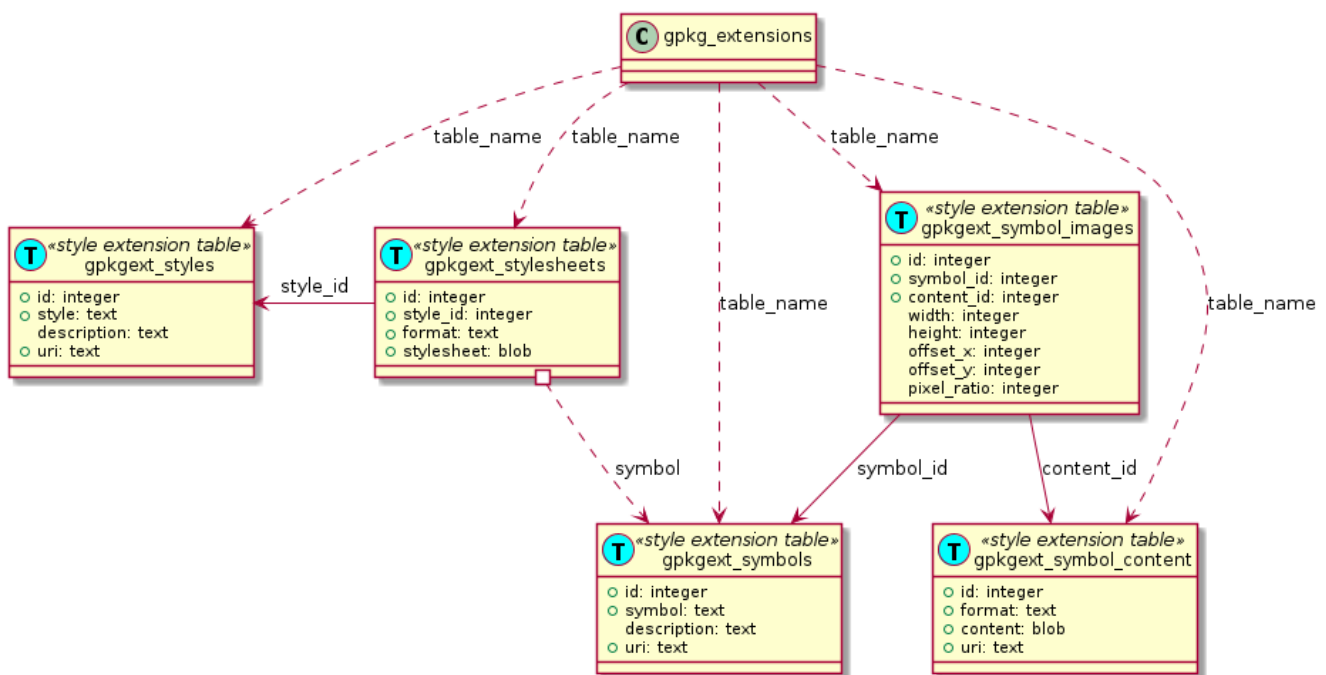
C gpkg_extensions

table_name
table_name
table_name
table_name
table_name

T «style extension table»
gpkgext_styles
id: integer
style: text
description: text
uri: text

style_id

T «style extension table»
gpkgext_stylesheets
id: integer
style_id: integer
format: text
stylesheet: blob

T «style extension table»
gpkgext_symbol_images
id: integer
symbol_id: integer
content_id: integer
width: integer
height: integer
offset_x: integer
offset_y: integer
pixel_ratio: integer

symbol
symbol_id
content_id

T «style extension table»
gpkgext_symbols
id: integer
symbol: text
description: text
uri: text

T «style extension table»
gpkgext_symbol_content
id: integer
format: text
content: blob
uri: text